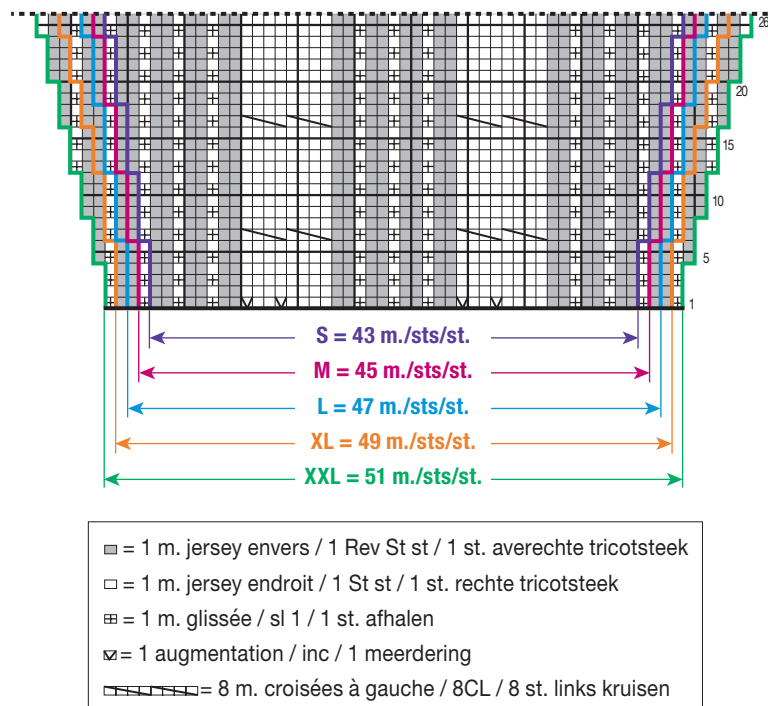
26

20

15

10

5

1

S = 43 m./sts/st.

M = 45 m./sts/st.

L = 47 m./sts/st.

XL = 49 m./sts/st.

XXL = 51 m./sts/st.

= 1 m. jersey envers / 1 Rev St st / 1 st. averechte tricotsteek

= 1 m. jersey endroit / 1 St st / 1 st. rechte tricotsteek

= 1 m. glissée / sl 1 / 1 st. afhalen

= 1 augmentation / inc / 1 meerdering

= 8 m. croisées à gauche / 8CL / 8 st. links kruisen